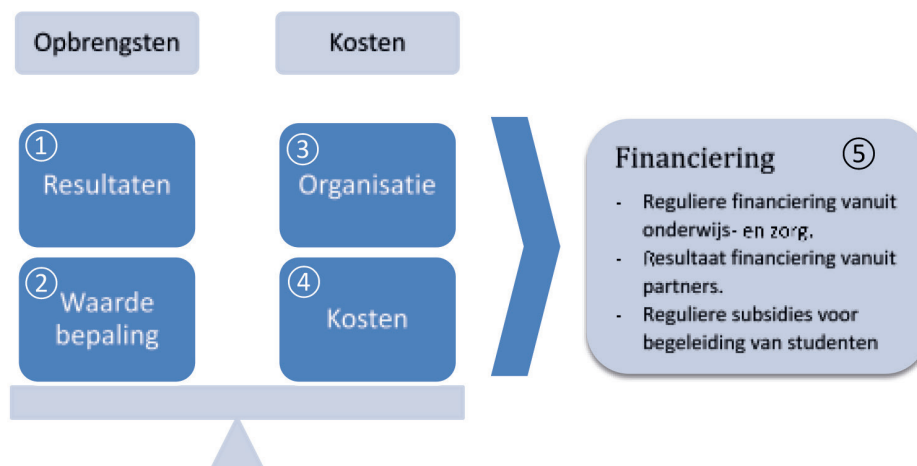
Opbrengsten

Kosten

① Resultaten

② Waarde bepaling

③ Organisatie

④ Kosten

Financiering ⑤

- Reguliere financiering vanuit onderwijs- en zorg.
- Resultaat financiering vanuit partners.
- Reguliere subsidies voor begeleiding van studenten